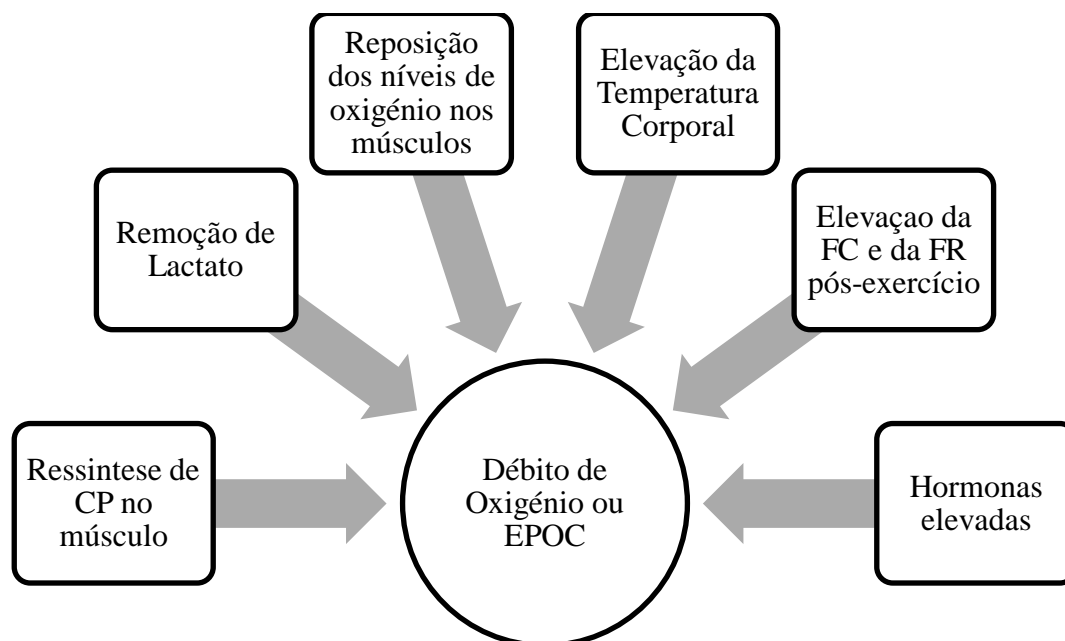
Reposição dos níveis de oxigénio nos músculos

Elevação da Temperatura Corporal

Remoção de Lactato

Elevaçao da FC e da FR pós-exercício

Ressintese de CP no músculo

Débito de Oxigénio ou EPOC

Hormonas elevadas